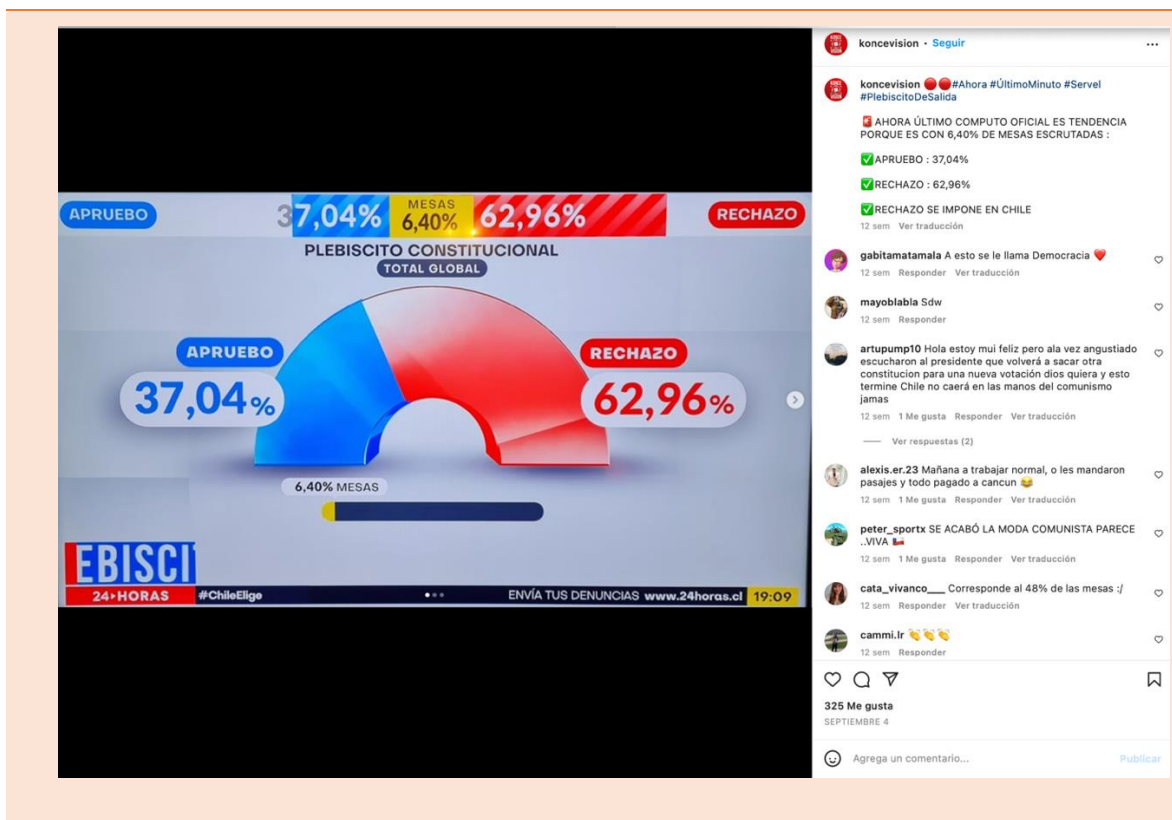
APRUEBO 37,04% MESAS 6,40% 62,96% RECHAZO

PLEBISCITO CONSTITUCIONAL

TOTAL GLOBAL

APRUEBO

37,04%

RECHAZO

62,96%

6,40% MESAS

EBISCI

24HORAS #ChileElige ENVÍA TUS DENUNCIAS www.24horas.cl 19:09

koncevision • Seguir

koncevision 🔴🔴#Ahora #ÚltimoMinuto #Servel #PlebiscitoDeSalida

🚨 AHORA ÚLTIMO COMPUTO OFICIAL ES TENDENCIA PORQUE ES CON 6,40% DE MESAS ESCRUTADAS :

✅APRUEBO : 37,04%

✅RECHAZO : 62,96%

✅RECHAZO SE IMPONE EN CHILE

12 sem Ver traducción

gabitamatamala A esto se le llama Democracia ❤️
12 sem Responder Ver traducción

mayoblabla Sdw
12 sem Responder

artupump10 Hola estoy mui feliz pero ala vez angustiado escucharon al presidente que volverá a sacar otra constitucion para una nueva votación dios quiera y esto termine Chile no caerá en las manos del comunismo jamas
12 sem 1 Me gusta Responder Ver traducción

Ver respuestas (2)

alexis.er.23 Mañana a trabajar normal, o les mandaron pasajes y todo pagado a cancun 😂
12 sem 1 Me gusta Responder Ver traducción

peter_sportx SE ACABÓ LA MODA COMUNISTA PARECE ..VIVA 🇨🇱
12 sem 1 Me gusta Responder Ver traducción

cata_vivanco___ Corresponde al 48% de las mesas :/
12 sem Responder Ver traducción

cammi.lr 👏👏👏
12 sem Responder

325 Me gusta
SEPTIEMBRE 4

Agrega un comentario... Publicar